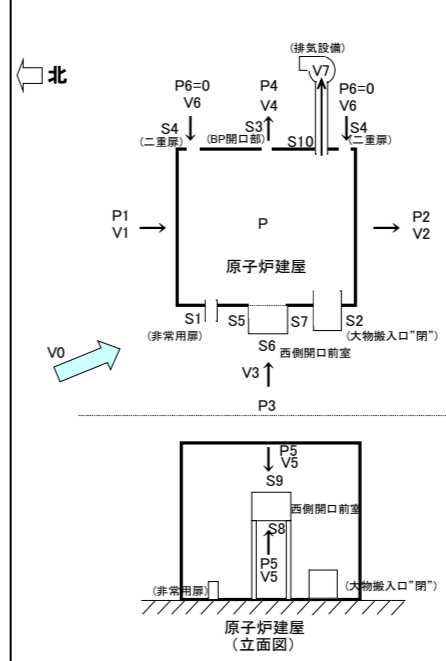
北

(排気設備)
V7

P6=0
V6
S4
(二重扉)

P4
V4
S3
(BP開口部)

S10

P6=0
V6
S4
(二重扉)

P1
V1

P

原子炉建屋

P2
V2

S1
(非常用扉)

S5

S7

S2
(大物搬入口"閉")

S6
西側開口前室

V0

V3

P3

P5
V5
S9

西側開口前室

S8

P5
V5

(非常用扉)

(大物搬入口"閉")

原子炉建屋
(立面図)